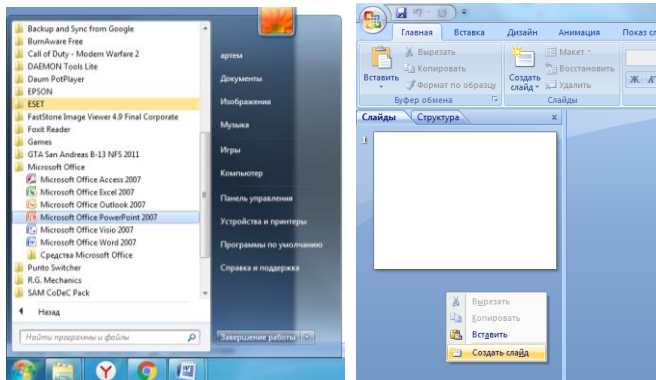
Backup and Sync from Google
BurnAware Free
Call of Duty - Modern Warfare 2
DAEMON Tools Lite
Daum PotPlayer
EPSON
ESET
FastStone Image Viewer 4.9 Final Corporate
Foxit Reader
Games
GTA San Andreas B-13 NFS 2011
Microsoft Office
Microsoft Office Access 2007
Microsoft Office Excel 2007
Microsoft Office Outlook 2007
Microsoft Office PowerPoint 2007
Microsoft Office Visio 2007
Microsoft Office Word 2007
Средства Microsoft Office
Punto Switcher
R.G. Mechanics
SAM CoDeC Pack
Назад
Найти программы и файлы

артем
Документы
Изображения
Музыка
Игры
Компьютер
Панель управления
Устройства и принтеры
Программы по умолчанию
Справка и поддержка
Завершение работы

Главная
Вставка
Дизайн
Анимация
Показ сл
Вставить
Вырезать
Копировать
Формат по образцу
Буфер обмена
Создать слайд
Макет
Восстановить
Удалить
Слайды
Ж
К
Слайды
Структура
x
1
Вырезать
Копировать
Вставить
Создать слайд